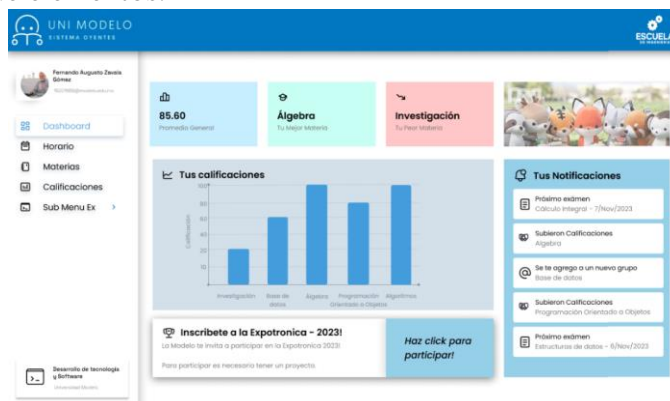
UNI MODELO
SISTEMA OYENTES

ESCUELA

Fernando Augusto Zavala Gómez
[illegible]

Dashboard
Horario
Materias
Calificaciones
Sub Menu Ex

85.60
Promedio General

Álgebra
Tu Mejor Materia

Investigación
Tu Peor Materia

Tus calificaciones

100
80
60
40
20
10

Calificación

Investigación
Base de datos
Álgebra
Programación Orientado a Objetos
Algoritmos

Tus Notificaciones

Próximo examen
Cálculo Integral - 7/Nov/2023

Subieron Calificaciones
Álgebra

Se te agrego a un nuevo grupo
Base de datos

Subieron Calificaciones
Programación Orientado a Objetos

Próximo examen
Estructuras de datos - 9/Nov/2023

Inscribete a la Expotronica - 2023!
La Modelo te invita a participar en la Expotronica 2023!

Para participar es necesario tener un proyecto

Haz click para participar!

Desarrollo de tecnología y Software
Universidad Modelo